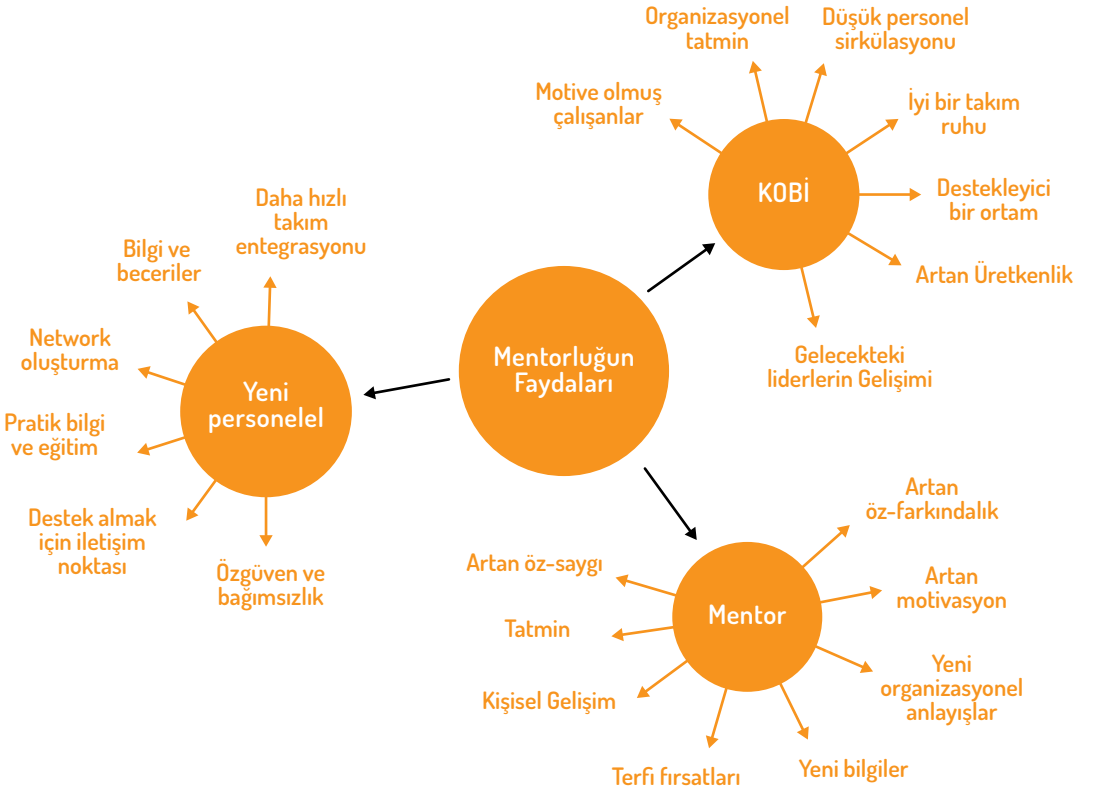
Organizasyonel tatmin

Düşük personel sirkülasyonu

Motive olmuş çalışanlar

İyi bir takım ruhu

KOBİ

Destekleyici bir ortam

Artan Üretkenlik

Gelecekteki liderlerin Gelişimi

Daha hızlı takım entegrasyonu

Bilgi ve beceriler

Network oluşturma

Yeni personelel

Mentorluğun Faydaları

Pratik bilgi ve eğitim

Destek almak için iletişim noktası

Özgüven ve bağımsızlık

Artan öz-farkındalık

Artan öz-saygı

Artan motivasyon

Tatmin

Mentor

Yeni organizasyonel anlayışlar

Kişisel Gelişim

Terfi fırsatları

Yeni bilgiler